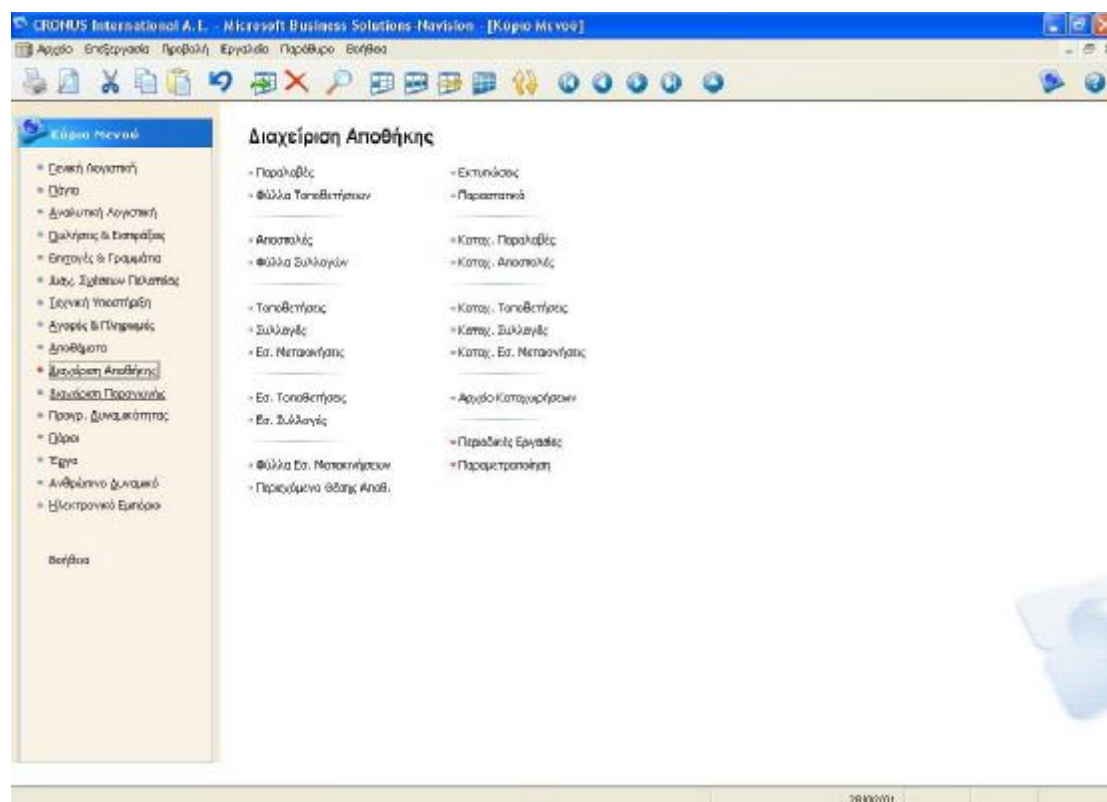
CRONUS International A.E. - Microsoft Business Solutions-Navision - [Κύριο Μενού]

Αρχείο Επεξεργασία Προβολή Εργαλεία Παράθυρο Βοήθεια

Κύριο Μενού

Γενική Λογιστική
Πάγια
Αναλυτική Λογιστική
Πωλήσεις & Εισπράξεις
Επιταγές & Γραμμάτια
Διαχ. Σχέσεων Πελατείας
Τεχνική Υποστήριξη
Αγορές & Πληρωμές
Αποθέματα
Διαχείριση Αποθήκης
Διαχείριση Παραγωγής
Προγρ. Δυναμικότητας
Πόροι
Έργα
Ανθρώπινο Δυναμικό
Ηλεκτρονικό Εμπόριο

Βοήθεια

Διαχείριση Αποθήκης

Παραλαβές
Φύλλα Τοποθετήσεων

Εκτυπώσεις
Παραστατικά

Αποστολές
Φύλλα Συλλογών

Καταχ. Παραλαβές
Καταχ. Αποστολές

Τοποθετήσεις
Συλλογές
Εσ. Μετακινήσεις

Καταχ. Τοποθετήσεις
Καταχ. Συλλογές
Καταχ. Εσ. Μετακινήσεις

Εσ. Τοποθετήσεις
Εσ. Συλλογές

Αρχείο Καταχωρήσεων

Περιοδικές Εργασίες
Παραμετροποίηση

Φύλλα Εσ. Μετακινήσεων
Περιεχόμενα Θέσης Αποθ.

28/01/01